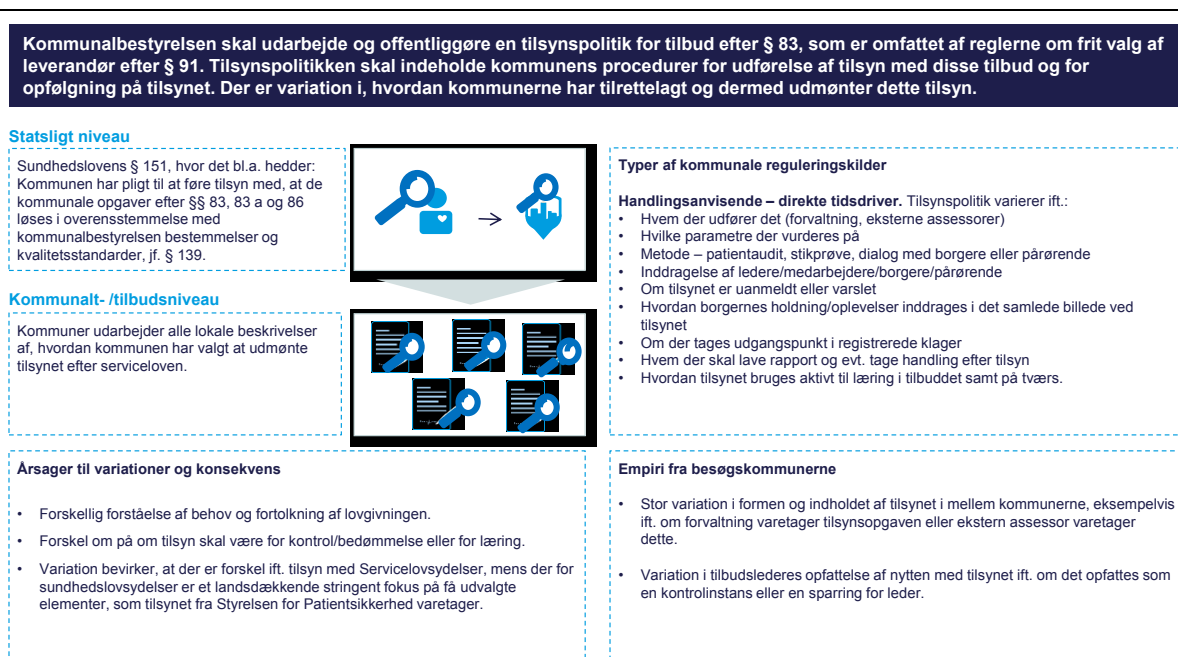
Kommunalbestyrelsen skal udarbejde og offentliggøre en tilsynspolitik for tilbud efter § 83, som er omfattet af reglerne om frit valg af leverandør efter § 91. Tilsynspolitikken skal indeholde kommunens procedurer for udførelse af tilsyn med disse tilbud og for opfølgning på tilsynet. Der er variation i, hvordan kommunerne har tilrettelagt og dermed udmønter dette tilsyn.

Statsligt niveau

Sundhedslovens § 151, hvor det bl.a. hedder: Kommunen har pligt til at føre tilsyn med, at de kommunale opgaver efter §§ 83, 83 a og 86 løses i overensstemmelse med kommunalbestyrelsen bestemmelser og kvalitetsstandarder, jf. § 139.

Kommunalt- /tilbudsniveau

Kommuner udarbejder alle lokale beskrivelser af, hvordan kommunen har valgt at udmønte tilsynet efter serviceloven.

Typer af kommunale reguleringskilder

Handlingsanvisende – direkte tidsdriver. Tilsynspolitik varierer ift.:
• Hvem der udfører det (forvaltning, eksterne assessorer)
• Hvilke parametre der vurderes på
• Metode – patientaudit, stikprøve, dialog med borgere eller pårørende
• Inddragelse af ledere/medarbejdere/borgere/pårørende
• Om tilsynet er uanmeldt eller varslet
• Hvordan borgernes holdning/oplevelser inddrages i det samlede billede ved tilsynet
• Om der tages udgangspunkt i registrerede klager
• Hvem der skal lave rapport og evt. tage handling efter tilsyn
• Hvordan tilsynet bruges aktivt til læring i tilbuddet samt på tværs.

Årsager til variationer og konsekvens

• Forskellig forståelse af behov og fortolkning af lovgivningen.
• Forskel om på om tilsyn skal være for kontrol/bedømmelse eller for læring.
• Variation bevirker, at der er forskel ift. tilsyn med Servicelovsydelser, mens der for sundhedslovsydelser er et landsdækkende stringent fokus på få udvalgte elementer, som tilsynet fra Styrelsen for Patientsikkerhed varetager.

Empiri fra besøgskommunerne

• Stor variation i formen og indholdet af tilsynet i mellem kommunerne, eksempelvis ift. om forvaltning varetager tilsynsopgaven eller ekstern assessor varetager dette.
• Variation i tilbudslederes opfattelse af nytten med tilsynet ift. om det opfattes som en kontrolinstans eller en sparring for leder.